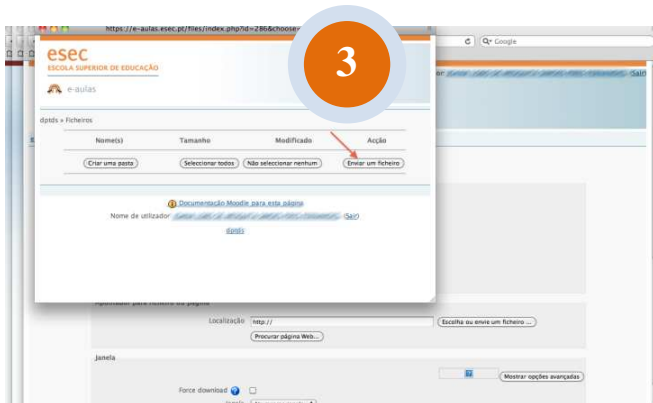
https://e-aulas.esec.pt/files/index.php?id=286&choose

3

Q• Google

esec
ESCOLA SUPERIOR DE EDUCAÇÃO

e-aulas

dptds » Ficheiros

| Nome(s) | Tamanho | Modificado | Acção |
|---|---|---|---|
| Criar uma pasta | Selecionar todos | Não selecionar nenhum | Enviar um ficheiro |

Documentação Moodle para esta página
Nome de utilizador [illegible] (Sair)
dptds

Apontador para ficheiro ou página

Localização http://
Escolha ou envie um ficheiro ...
Procurar página Web...

Janela

Mostrar opções avançadas

Force download